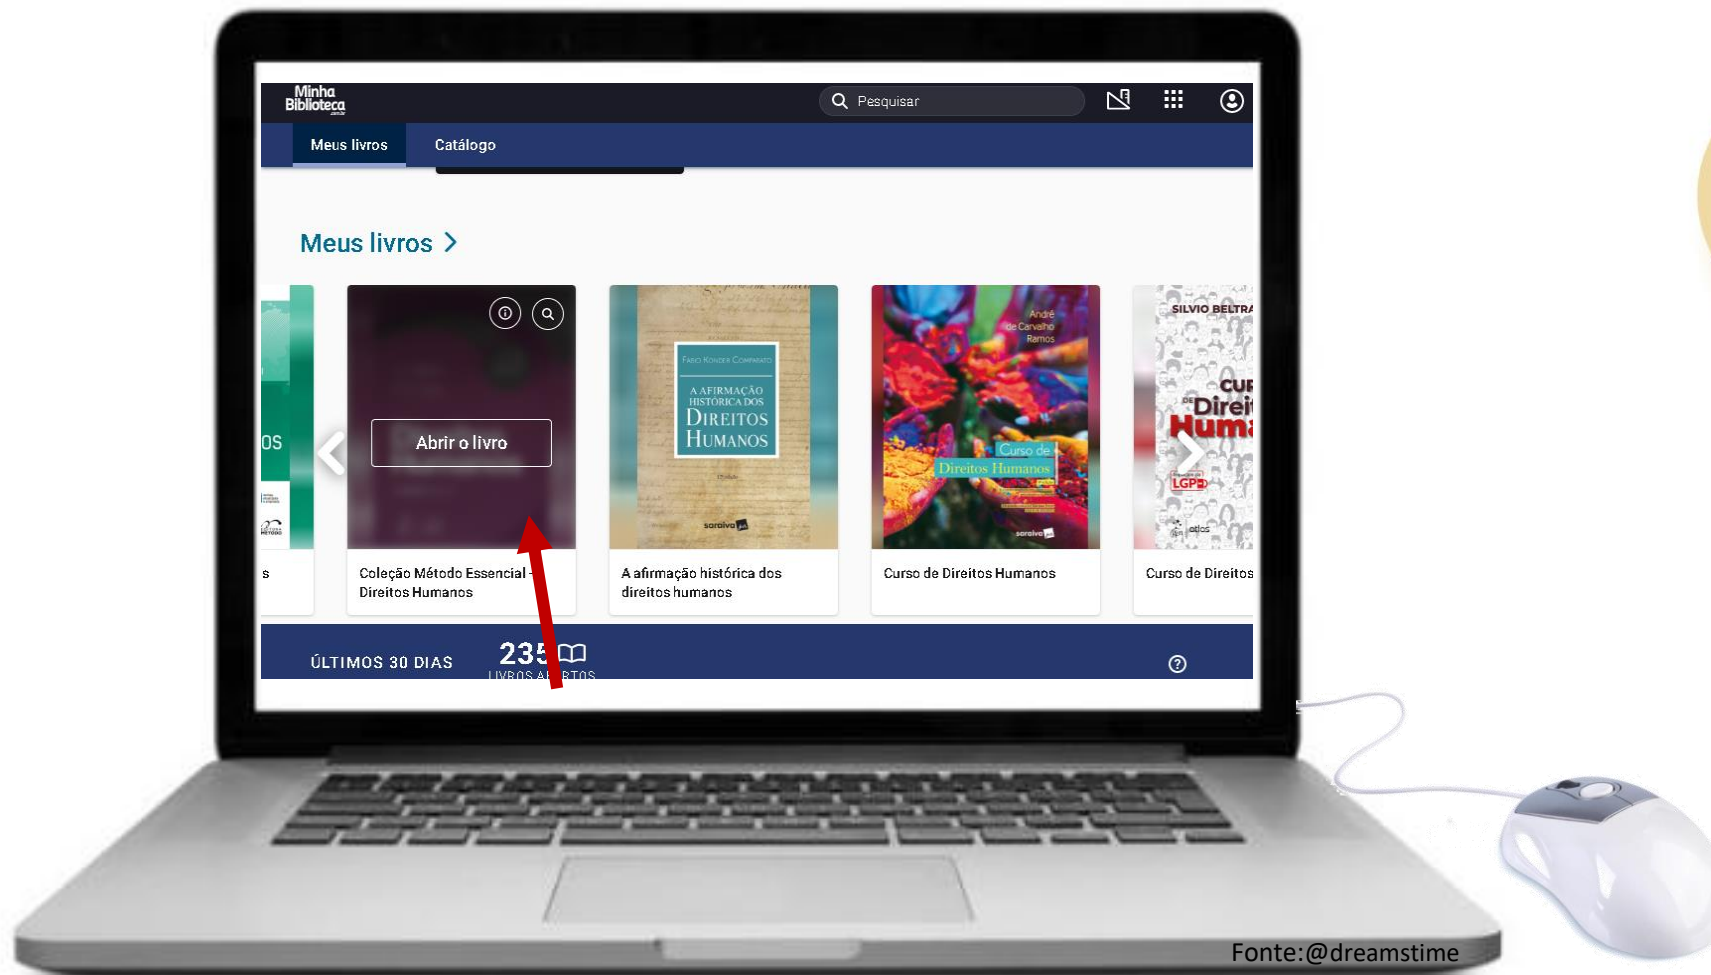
Minha Biblioteca

Pesquisar

Meus livros Catálogo

Meus livros >

OS

Abrir o livro

Fabio Konder Comparato
A AFIRMAÇÃO HISTÓRICA DOS
DIREITOS HUMANOS

saraiva

André de Carvalho Ramos
Curso de Direitos Humanos
saraiva

SILVIO BELTRA
CUR
Direi
Huma
LGPD
atlas

s

Coleção Método Essencial - Direitos Humanos

A afirmação histórica dos direitos humanos

Curso de Direitos Humanos

Curso de Direitos

ÚLTIMOS 30 DIAS

235
LIVROS A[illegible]RTOS

Fonte:@dreamstime